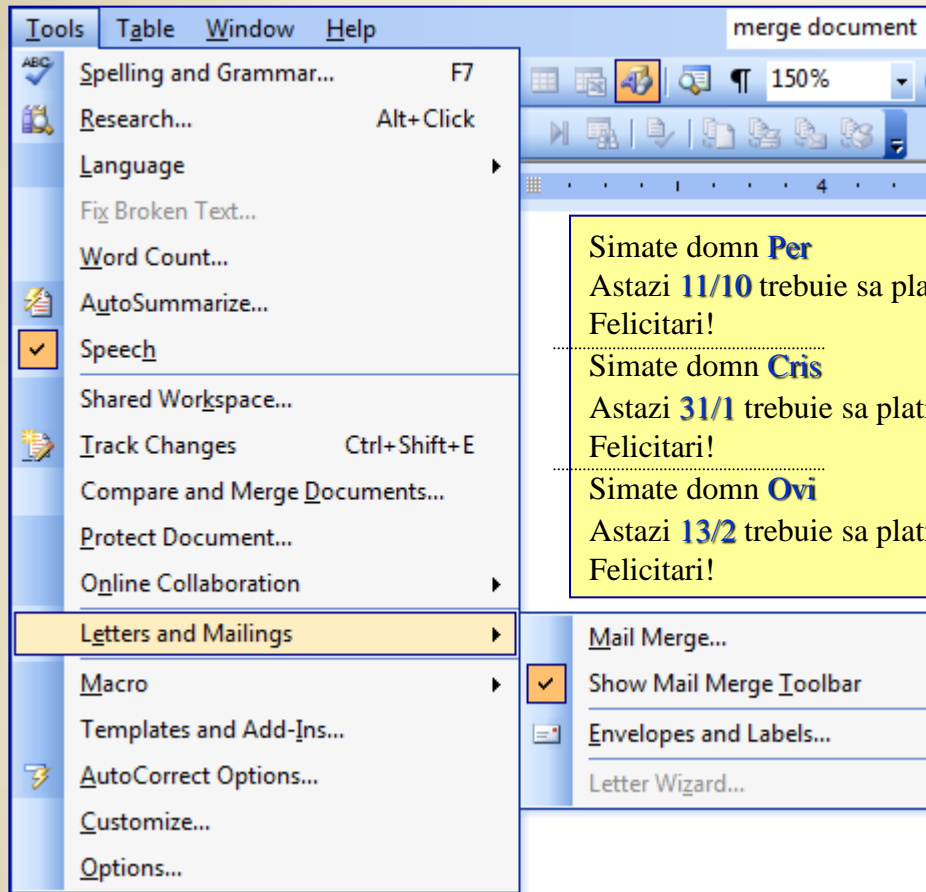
Tools Table Window Help

merge document

150%

4

Spelling and Grammar... F7
Research... Alt+Click
Language
Fix Broken Text...
Word Count...
AutoSummarize...
Speech
Shared Workspace...
Track Changes Ctrl+Shift+E
Compare and Merge Documents...
Protect Document...
Online Collaboration
Letters and Mailings
Macro
Templates and Add-Ins...
AutoCorrect Options...
Customize...
Options...

Simate domn **Per**
Astazi **11/10** trebuie sa pla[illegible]
Felicitari!

Simate domn **Cris**
Astazi **31/1** trebuie sa plat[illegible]
Felicitari!

Simate domn **Ovi**
Astazi **13/2** trebuie sa plat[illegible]
Felicitari!

Mail Merge...
Show Mail Merge Toolbar
Envelopes and Labels...
Letter Wizard...